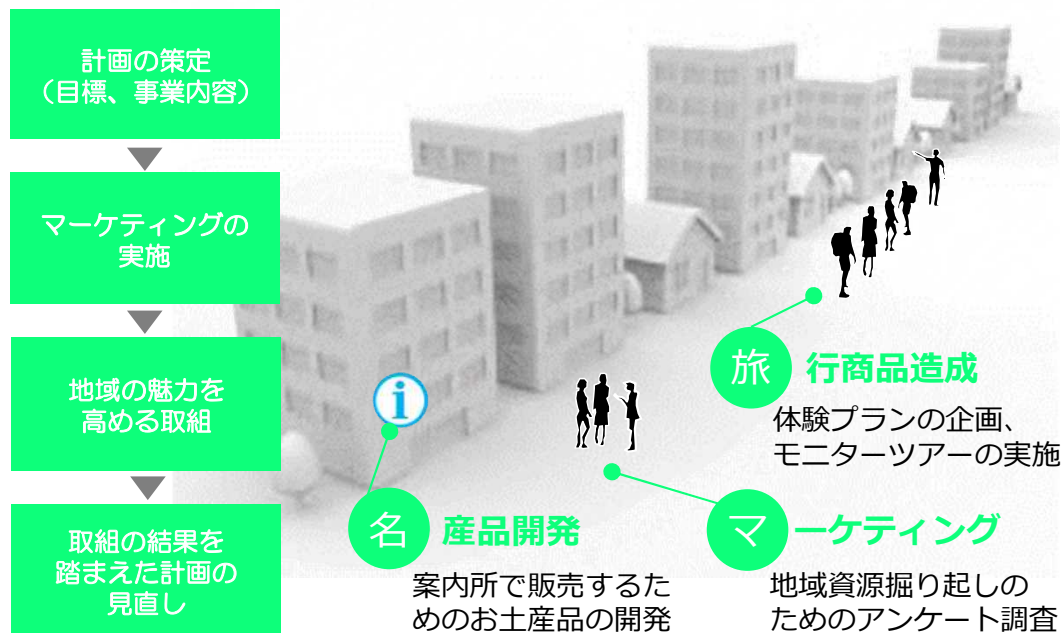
計画の策定
（目標、事業内容）

マーケティングの実施

地域の魅力を高める取組

取組の結果を踏まえた計画の見直し

旅 行商品造成
体験プランの企画、モニターツアーの実施

名 産品開発
案内所で販売するためのお土産品の開発

マ ーケティング
地域資源掘り起しのためのアンケート調査